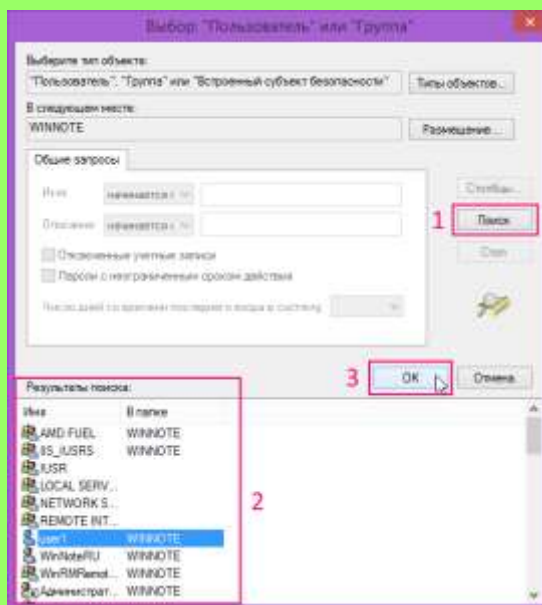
Выбор: "Пользователь" или "Группа"

Выберите тип объекта:
"Пользователь", "Группа" или "Встроенный субъект безопасности"
Типы объектов...

В следующем месте:
WINNOTE
Размещение...

Общие запросы

Имя: начинается с
Описание: начинается с

Столбцы...
1 Поиск
Стоп

Отключенные учетные записи
Пароли с неограниченным сроком действия

Число дней со времени последнего входа в систему:

3 ОК
Отмена

Результаты поиска:

| Имя | В папке |
|---|---|
| AMD FUEL | WINNOTE |
| IIS_IUSRS | WINNOTE |
| IUSR | |
| LOCAL SERV... | |
| NETWORK S... | |
| REMOTE INT... | |
| user1 | WINNOTE |
| WinNoteRU | WINNOTE |
| WinRMRemot... | WINNOTE |
| Администрат... | WINNOTE |

2